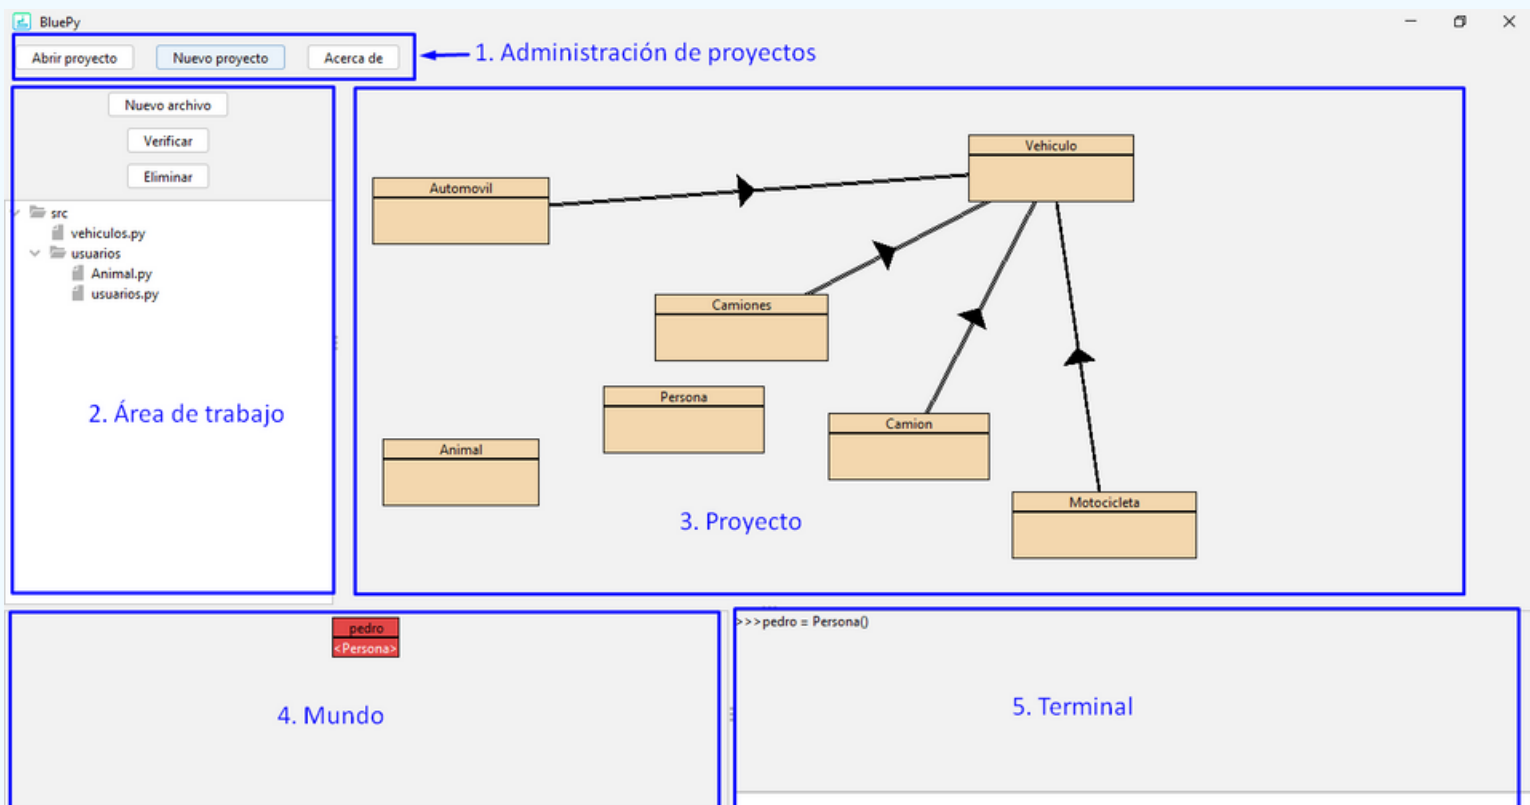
BluePy

Abrir proyecto
Nuevo proyecto
Acerca de
1. Administración de proyectos

Nuevo archivo
Verificar
Eliminar

src
vehiculos.py
usuarios
Animal.py
usuarios.py

2. Área de trabajo

Vehiculo
Automovil
Camiones
Persona
Camion
Animal
Motocicleta

3. Proyecto

pedro
<Persona>

4. Mundo

>>>pedro = Persona()

5. Terminal